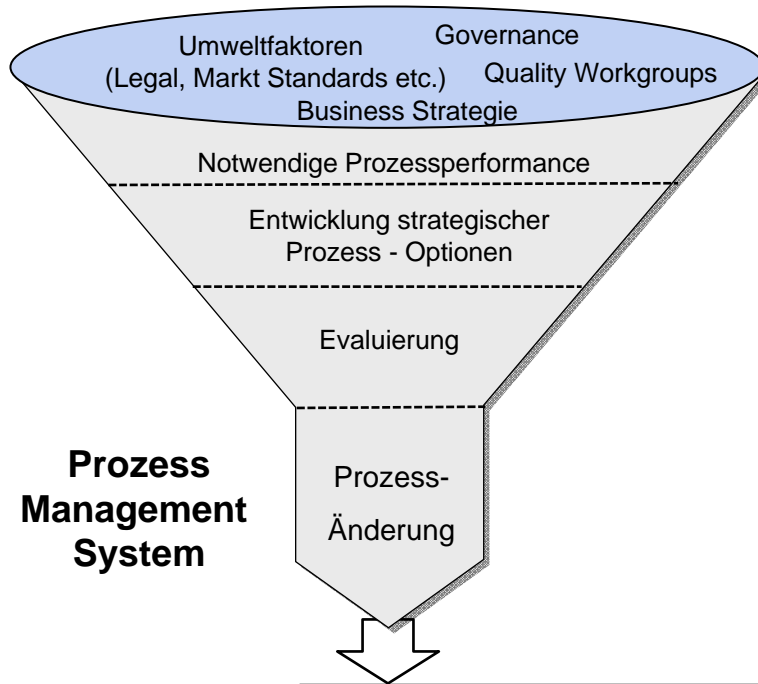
Umweltfaktoren (Legal, Markt Standards etc.)

Governance

Quality Workgroups

Business Strategie

Notwendige Prozessperformance

Entwicklung strategischer Prozess - Optionen

Evaluierung

Prozess Management System

Prozess-Änderung